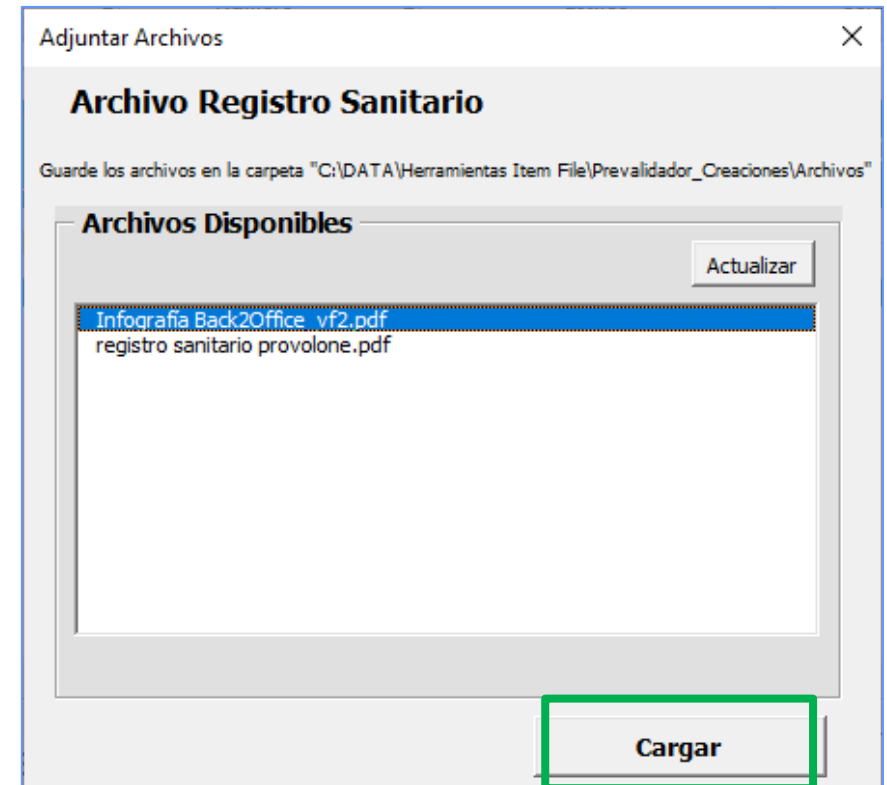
Adjuntar Archivos

Archivo Registro Sanitario

Guarde los archivos en la carpeta "C:\DATA\Herramientas Item File\Prevalidador_Creaciones\Archivos"

Archivos Disponibles

Actualizar

Infografía Back2Office_vf2.pdf
registro sanitario provolone.pdf

Cargar